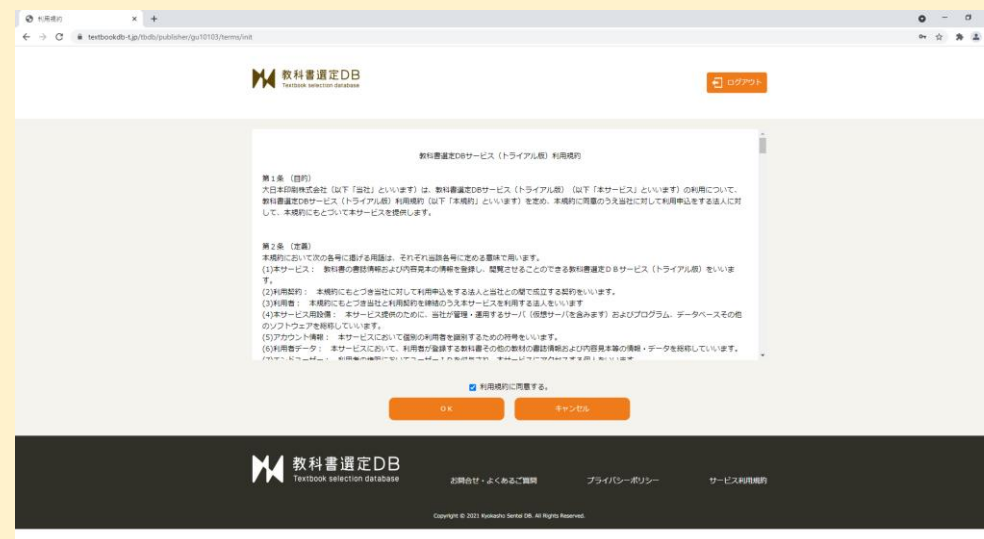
利用規約

textbookdb-t.jp/tbdb/publisher/gu10103/terms/init

教科書選定DB
Textbook selection database

ログアウト

教科書選定DBサービス（トライアル版）利用規約

第１条（目的）
大日本印刷株式会社（以下「当社」といいます）は、教科書選定DBサービス（トライアル版）（以下「本サービス」といいます）の利用について、教科書選定DBサービス（トライアル版）利用規約（以下「本規約」といいます）を定め、本規約に同意のうえ当社に対して利用申込をする法人に対して、本規約にもとづいて本サービスを提供します。

第２条（定義）
本規約において次の各号に掲げる用語は、それぞれ当該各号に定める意味で用います。
(1)本サービス： 教科書の書誌情報および内容見本の情報を登録し、閲覧させることのできる教科書選定ＤＢサービス（トライアル版）をいいます。
(2)利用契約： 本規約にもとづき当社に対して利用申込をする法人と当社との間で成立する契約をいいます。
(3)利用者： 本規約にもとづき当社と利用契約を締結のうえ本サービスを利用する法人をいいます
(4)本サービス用設備： 本サービス提供のために、当社が管理・運用するサーバ（仮想サーバを含みます）およびプログラム、データベースその他のソフトウェアを総称していいます。
(5)アカウント情報： 本サービスにおいて個別の利用者を識別するための符号をいいます。
(6)利用者データ： 本サービスにおいて、利用者が登録する教科書その他の教材の書誌情報および内容見本等の情報・データを総称していいます。
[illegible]

利用規約に同意する。

ＯＫ

キャンセル

教科書選定DB
Textbook selection database

お問合せ・よくあるご質問

プライバシーポリシー

サービス利用規約

Copyright © 2021 Kyokasho Sentei DB. All Rights Reserved.